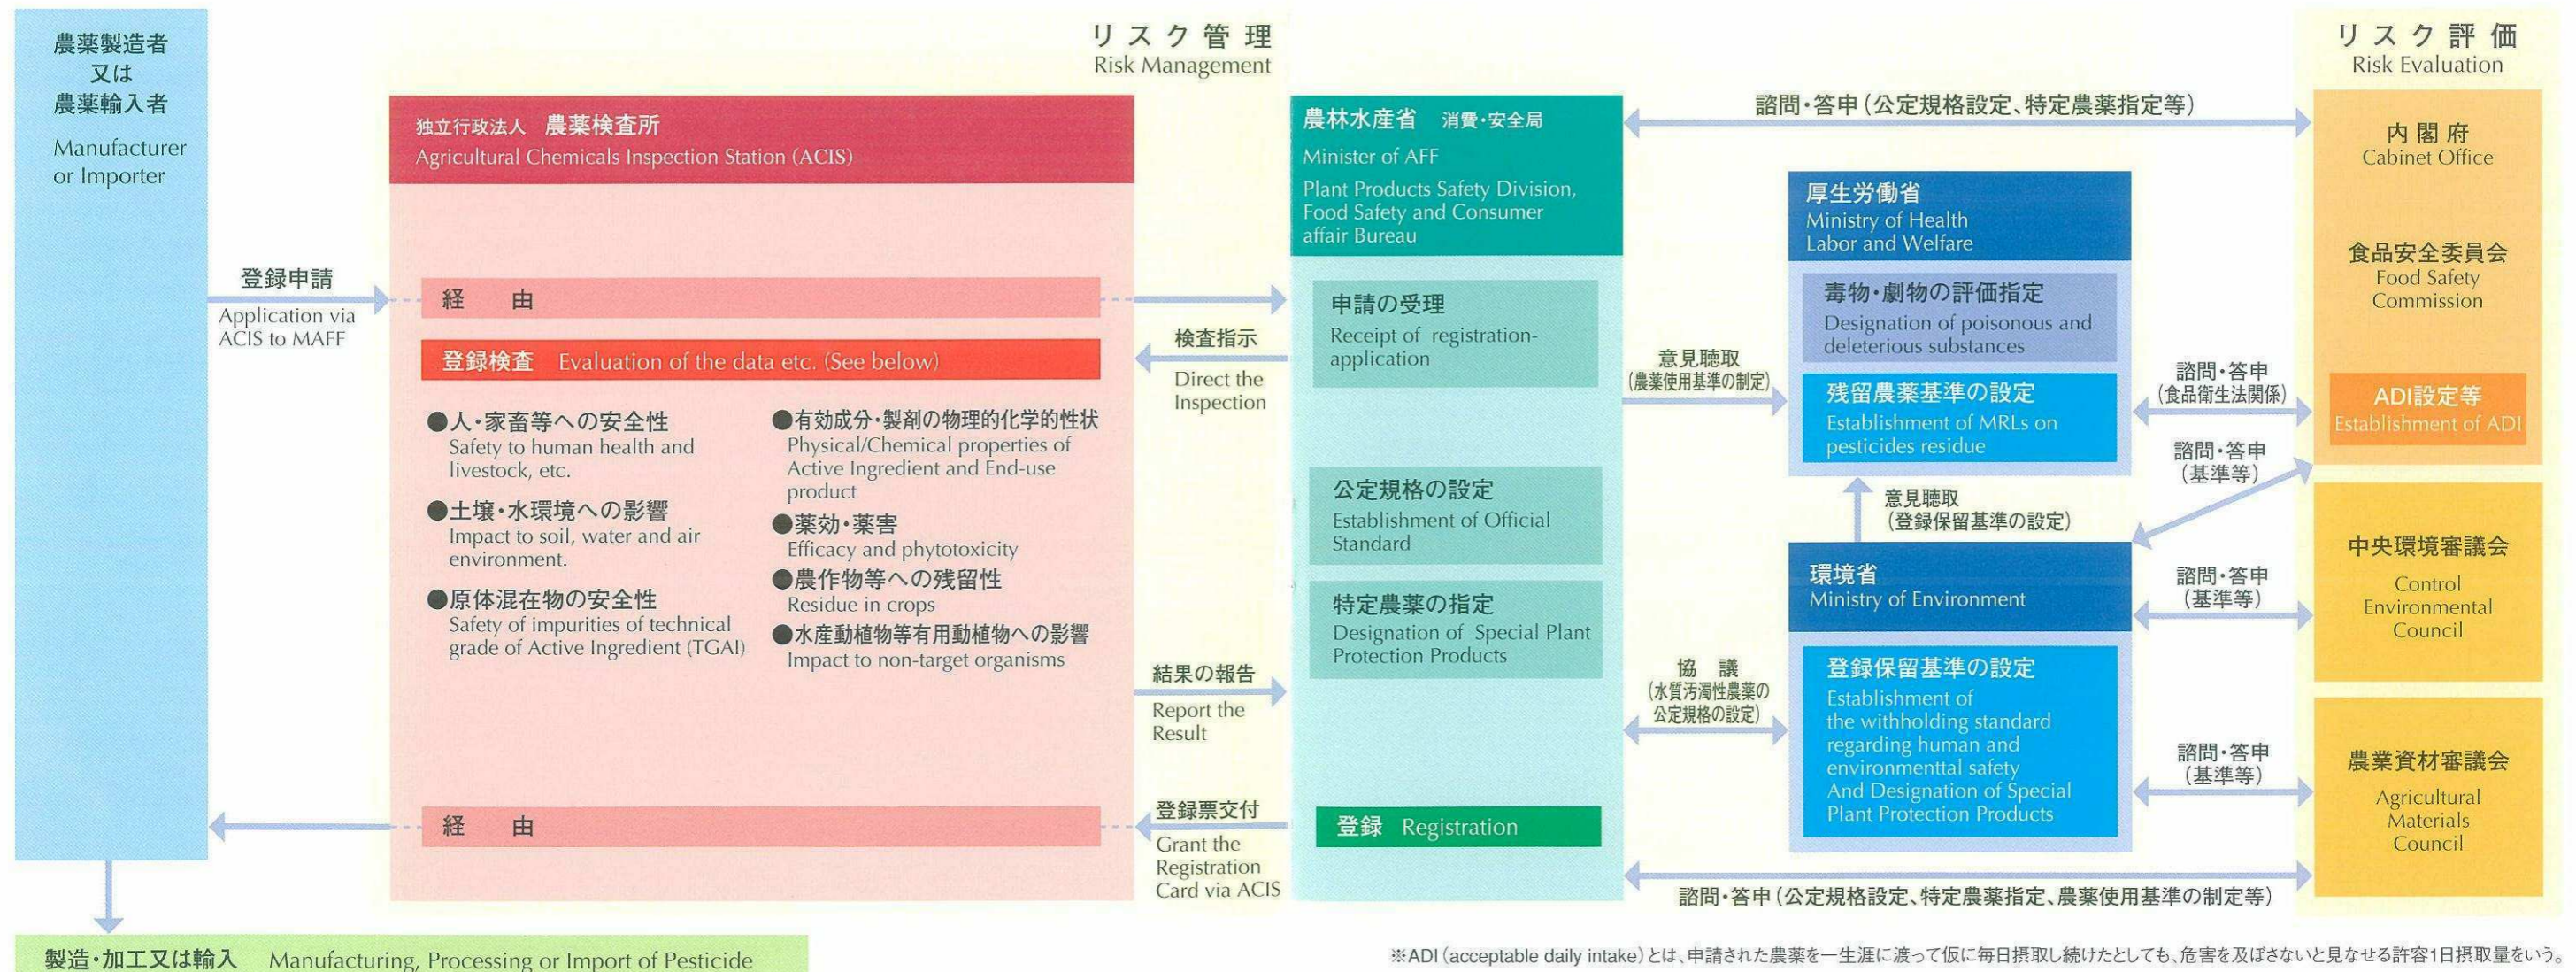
農薬製造者
又は
農薬輸入者

Manufacturer or Importer

リスク管理
Risk Management

リスク評価
Risk Evaluation

独立行政法人 農薬検査所
Agricultural Chemicals Inspection Station (ACIS)

登録申請
Application via ACIS to MAFF

経 由

登録検査 Evaluation of the data etc. (See below)

●人・家畜等への安全性
Safety to human health and livestock, etc.

●土壌・水環境への影響
Impact to soil, water and air environment.

●原体混在物の安全性
Safety of impurities of technical grade of Active Ingredient (TGAI)

●有効成分・製剤の物理的化学的性状
Physical/Chemical properties of Active Ingredient and End-use product

●薬効・薬害
Efficacy and phytotoxicity

●農作物等への残留性
Residue in crops

●水産動植物等有用動植物への影響
Impact to non-target organisms

経 由

検査指示
Direct the Inspection

結果の報告
Report the Result

登録票交付
Grant the Registration Card via ACIS

農林水産省 消費・安全局
Minister of AFF
Plant Products Safety Division, Food Safety and Consumer affair Bureau

申請の受理
Receipt of registration-application

公定規格の設定
Establishment of Official Standard

特定農薬の指定
Designation of Special Plant Protection Products

登録 Registration

諮問・答申（公定規格設定、特定農薬指定等）

意見聴取
（農薬使用基準の制定）

協 議
（水質汚濁性農薬の公定規格の設定）

厚生労働省
Ministry of Health Labor and Welfare

毒物・劇物の評価指定
Designation of poisonous and deleterious substances

残留農薬基準の設定
Establishment of MRLs on pesticides residue

意見聴取
（登録保留基準の設定）

環境省
Ministry of Environment

登録保留基準の設定
Establishment of the withholding standard regarding human and environmenttal safety And Designation of Special Plant Protection Products

諮問・答申
（食品衛生法関係）

諮問・答申
（基準等）

諮問・答申
（基準等）

諮問・答申
（基準等）

内閣府
Cabinet Office

食品安全委員会
Food Safety Commission

ADI設定等
Establishment of ADI

中央環境審議会
Control Environmental Council

農業資材審議会
Agricultural Materials Council

諮問・答申（公定規格設定、特定農薬指定、農薬使用基準の制定等）

製造・加工又は輸入 Manufacturing, Processing or Import of Pesticide

※ADI（acceptable daily intake）とは、申請された農薬を一生涯に渡って仮に毎日摂取し続けたとしても、危害を及ぼさないと見なせる許容1日摂取量をいう。